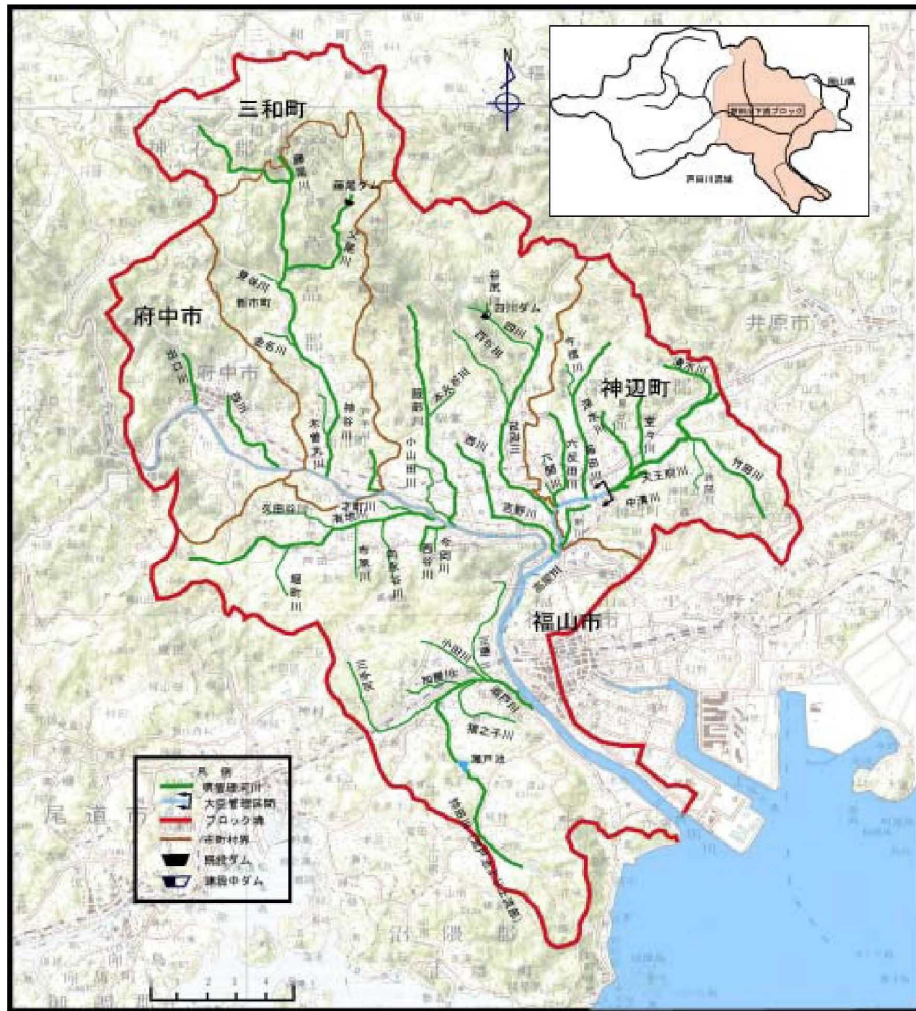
三和町

府中市

神辺町

福山市

井原市

尾道市

N

芦田川下流ブロック

岡山県

芦田川流域

凡例
県管理河川
大臣管理区間
ブロック境
市町村界
既設ダム
建設中ダム

藤尾ダム

四川ダム

四川

有地川

新市町

神谷川

本谷川

服部川

木之庄川

小山田川

高屋川

堂々川

中津川

矢田川

瀬戸川

加屋川

猪之子川

瀬戸池

福山市

1 2 3 4 5